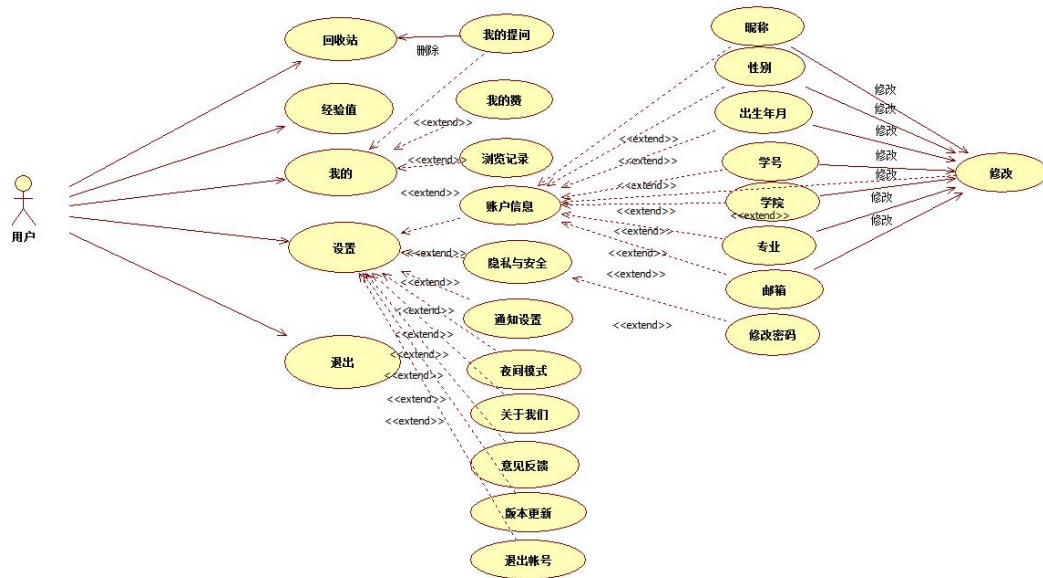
用户

回收站
经验值
我的
设置
退出

我的提问
删除
我的赞
<<extend>>
浏览记录
<<extend>>
<<extend>>
账户信息
<<extend>>
隐私与安全
<<extend>>
通知设置
<<extend>>
夜间模式
<<extend>>
关于我们
<<extend>>
意见反馈
<<extend>>
版本更新
<<extend>>
退出帐号
<<extend>>

昵称
性别
出生年月
学号
学院
专业
邮箱
修改密码
<<extend>>
<<extend>>
<<extend>>
<<extend>>
<<extend>>
<<extend>>
<<extend>>
<<extend>>

修改
修改
修改
修改
修改
修改
修改
修改